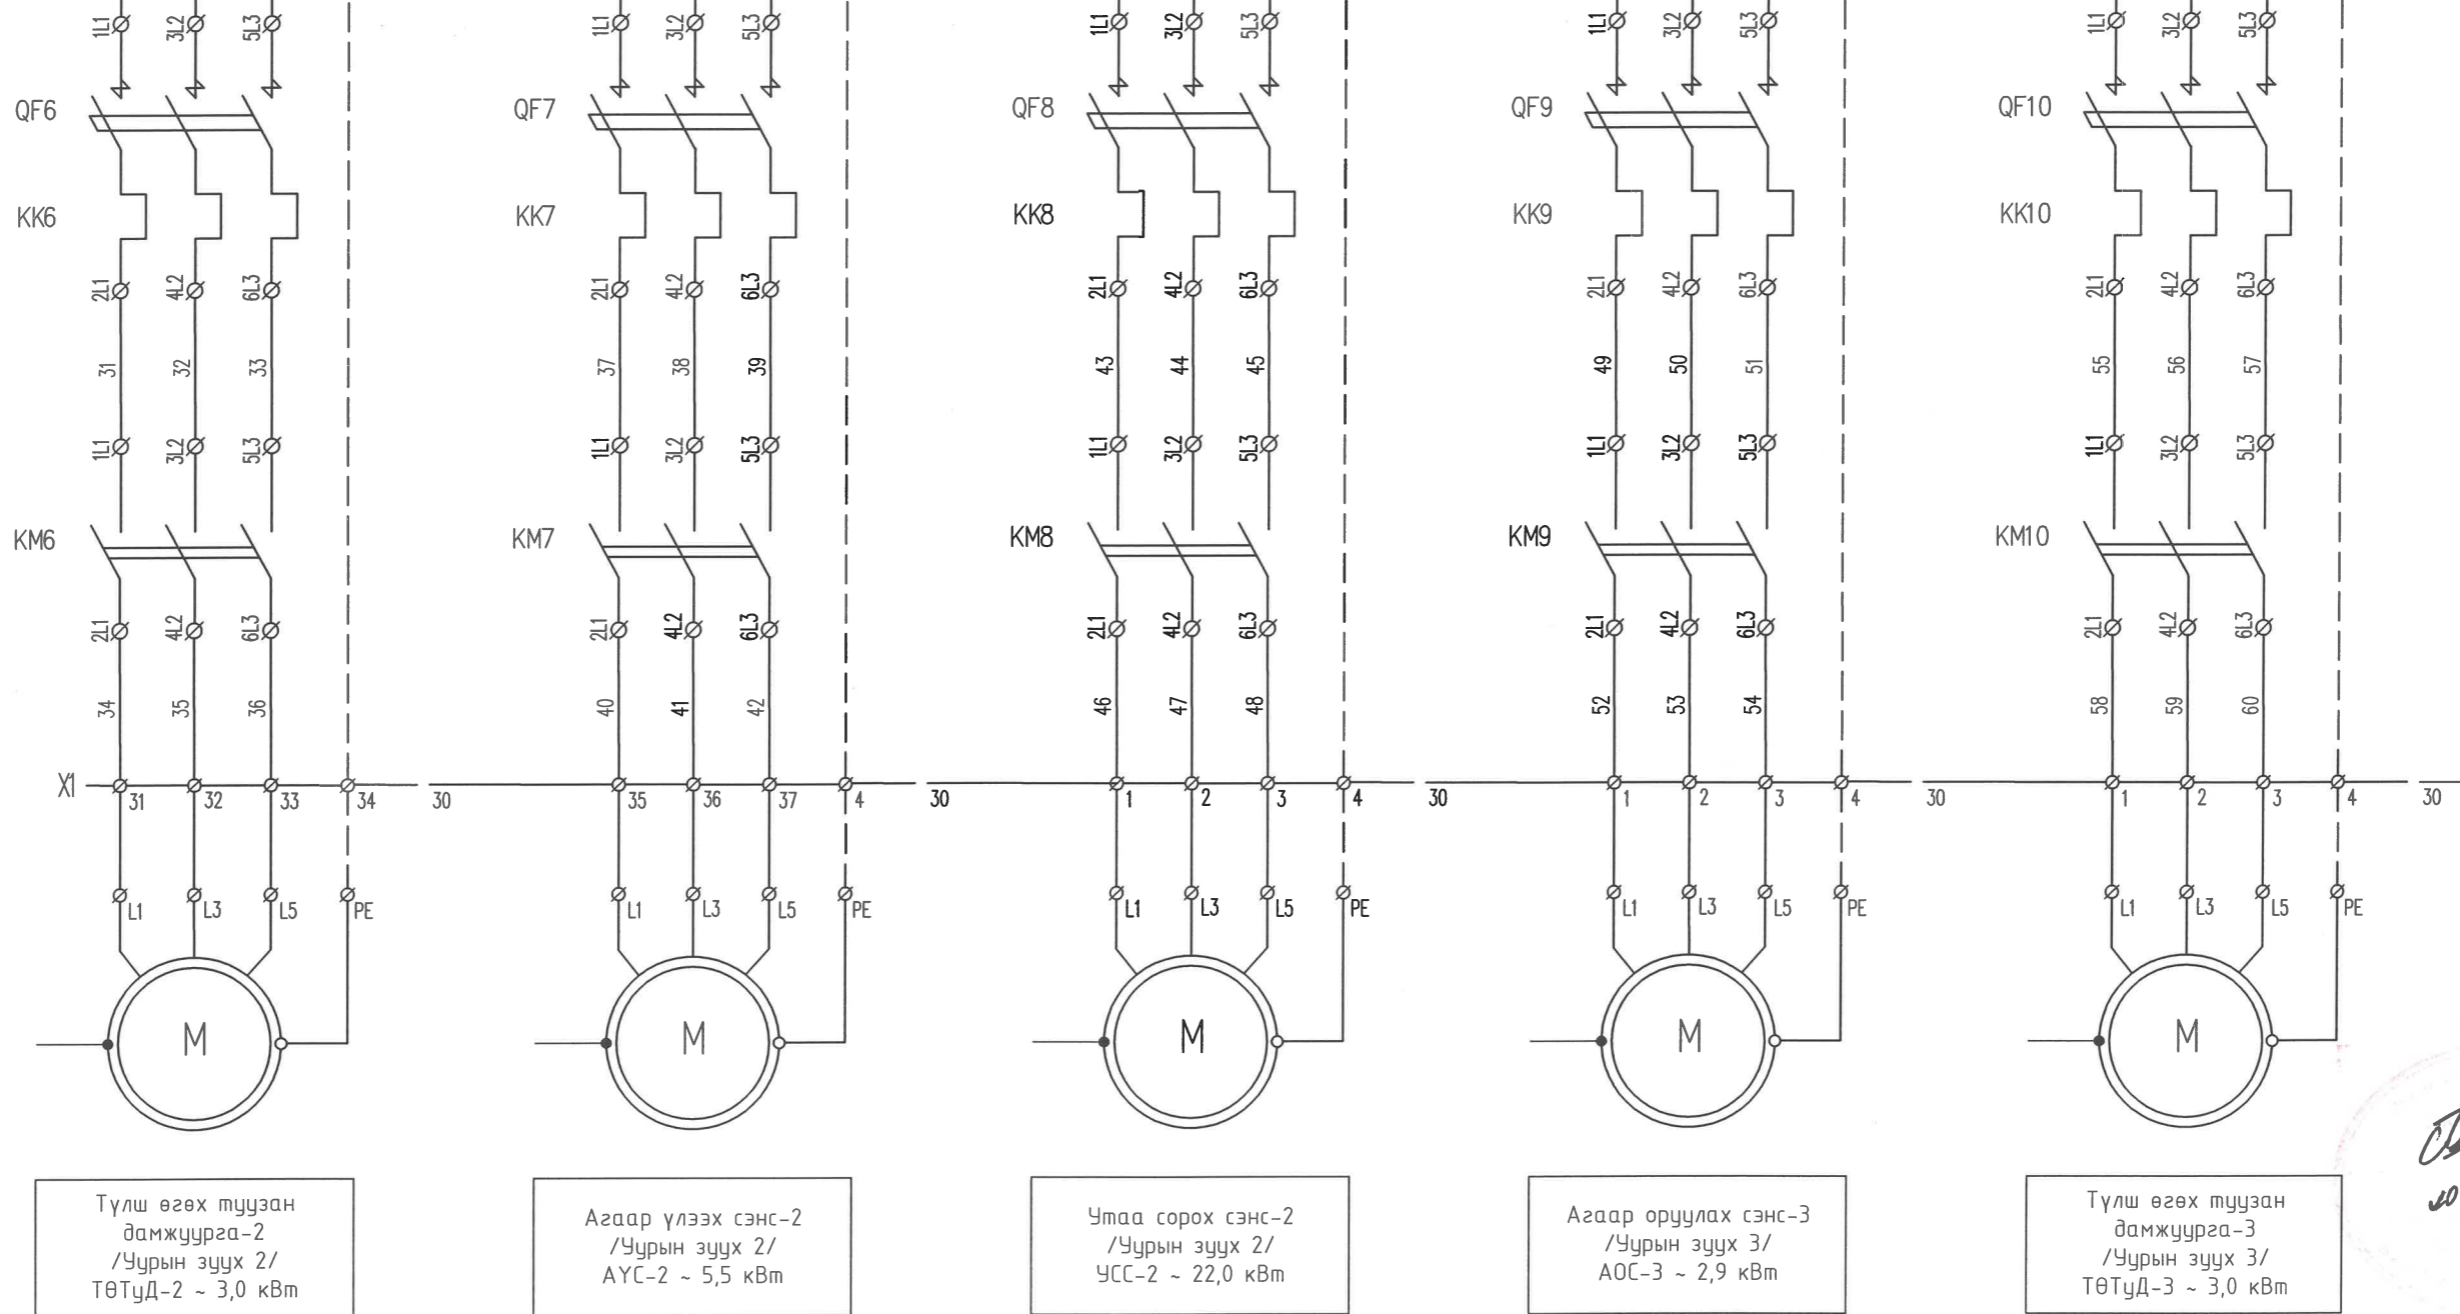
1L1 3L2 5L3
QF6
KK6
2L1 4L2 6L3
31 32 33
1L1 3L2 5L3
KM6
2L1 4L2 6L3
34 35 36
X1 31 32 33 34
L1 L3 L5 PE
M

Түлш өгөх түүзан дамжуурга-2 /Уурын зуух 2/ ТӨТуД-2 ~ 3,0 кВт

1L1 3L2 5L3
QF7
KK7
2L1 4L2 6L3
37 38 39
1L1 3L2 5L3
KM7
2L1 4L2 6L3
40 41 42
30 35 36 37 4
L1 L3 L5 PE
M

Агаар үлээх сэнс-2 /Уурын зуух 2/ АҮС-2 ~ 5,5 кВт

1L1 3L2 5L3
QF8
KK8
2L1 4L2 6L3
43 44 45
1L1 3L2 5L3
KM8
2L1 4L2 6L3
46 47 48
30 1 2 3 4
L1 L3 L5 PE
M

Утаа сорох сэнс-2 /Уурын зуух 2/ УСС-2 ~ 22,0 кВт

1L1 3L2 5L3
QF9
KK9
2L1 4L2 6L3
49 50 51
1L1 3L2 5L3
KM9
2L1 4L2 6L3
52 53 54
30 1 2 3 4
L1 L3 L5 PE
M

Агаар оруулах сэнс-3 /Уурын зуух 3/ АОС-3 ~ 2,9 кВт

1L1 3L2 5L3
QF10
KK10
2L1 4L2 6L3
55 56 57
1L1 3L2 5L3
KM10
2L1 4L2 6L3
58 59 60
30 1 2 3 4
L1 L3 L5 PE
M
30

Түлш өгөх түүзан дамжуурга-3 /Уурын зуух 3/ ТӨТуД-3 ~ 3,0 кВт